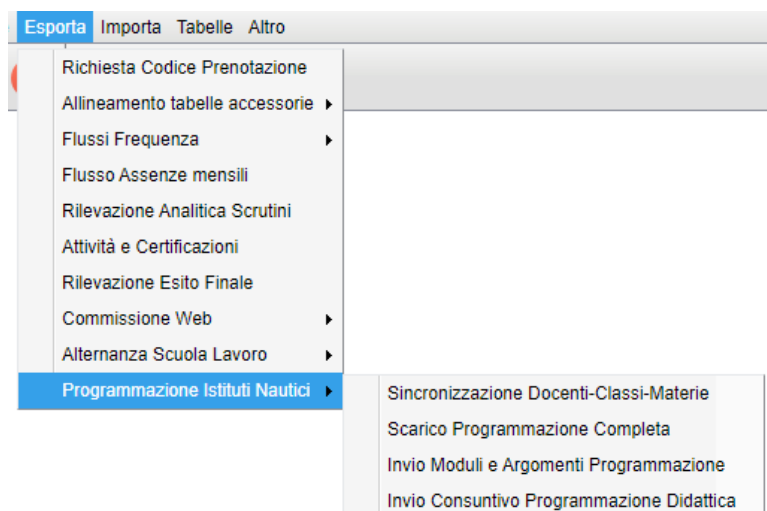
Esporta Importa Tabelle Altro

Richiesta Codice Prenotazione
Allineamento tabelle accessorie
Flussi Frequenza
Flusso Assenze mensili
Rilevazione Analitica Scrutini
Attività e Certificazioni
Rilevazione Esito Finale
Commissione Web
Alternanza Scuola Lavoro
Programmazione Istituti Nautici

Sincronizzazione Docenti-Classi-Materie
Scarico Programmazione Completa
Invio Moduli e Argomenti Programmazione
Invio Consuntivo Programmazione Didattica